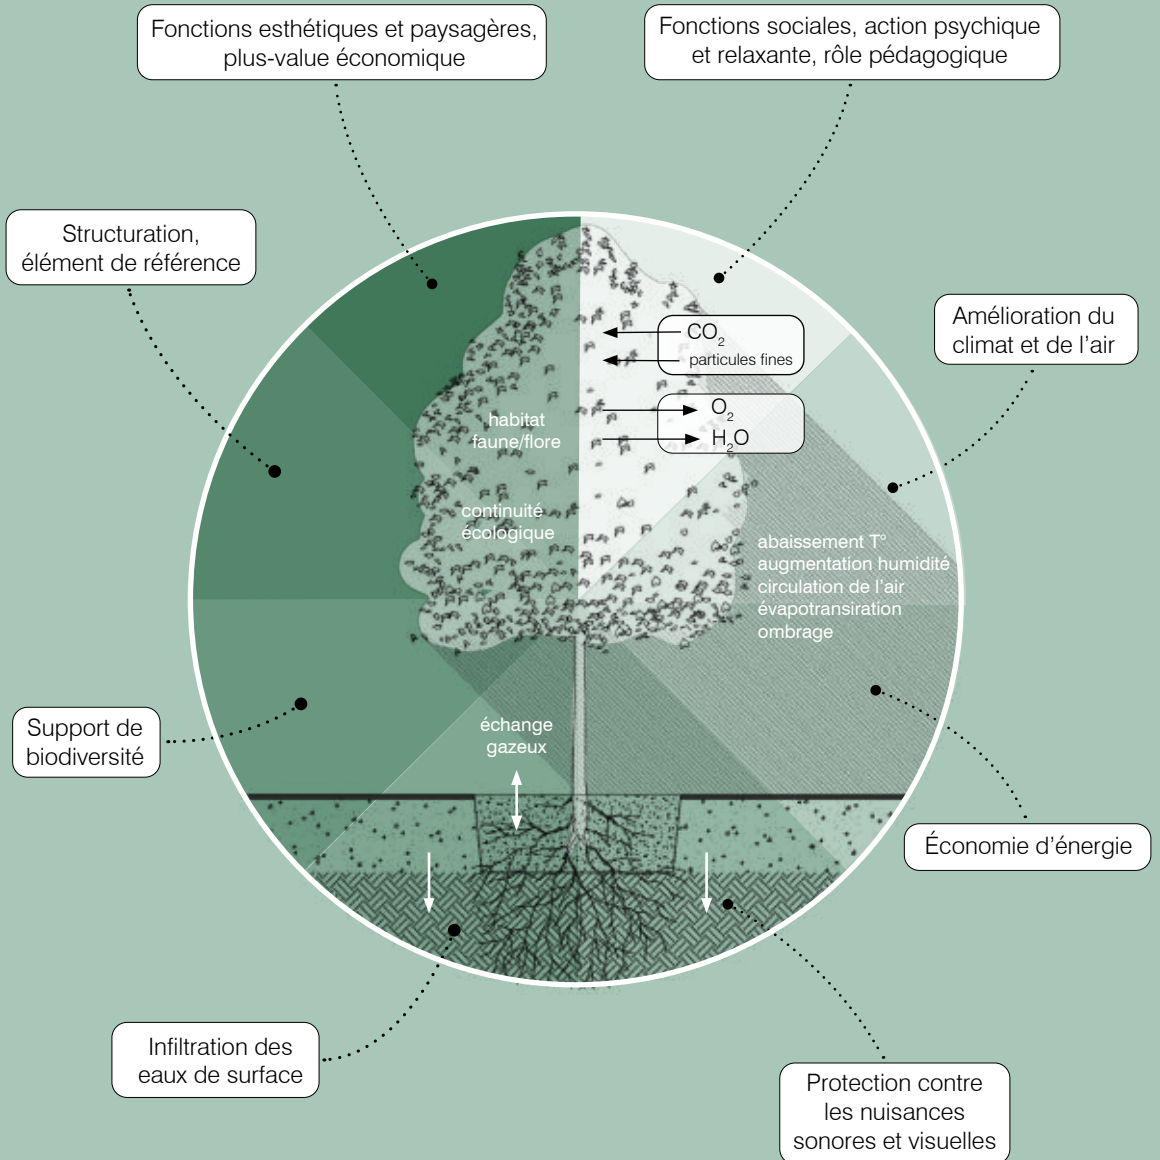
Fonctions esthétiques et paysagères, plus-value économique

Fonctions sociales, action psychique et relaxante, rôle pédagogique

Structuration, élément de référence

Amélioration du climat et de l'air

$CO_2$
particules fines

$O_2$
$H_2O$

habitat
faune/flore

continuité
écologique

abaissement T°
augmentation humidité
circulation de l'air
évapotransiration
ombrage

Support de biodiversité

échange
gazeux

Économie d'énergie

Infiltration des eaux de surface

Protection contre les nuisances sonores et visuelles